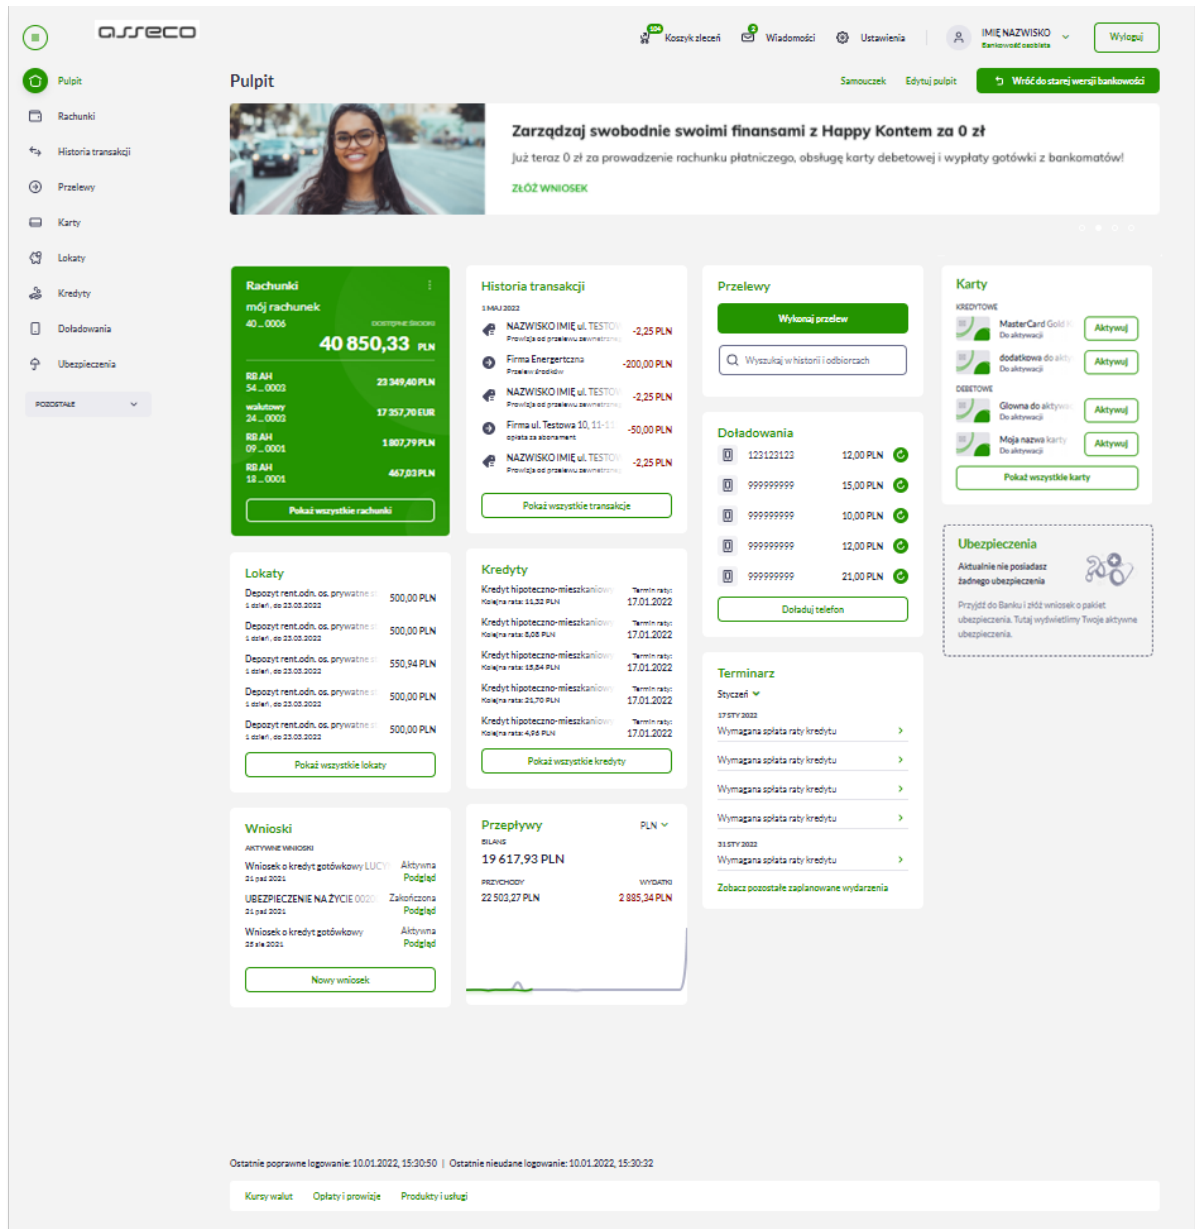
asseco

Koszyk zleceń 100
Wiadomości 3
Ustawienia
IMIĘ NAZWISKO
Bankowość osobista
Wyloguj

Pulpit
Rachunki
Historia transakcji
Przelewy
Karty
Lokaty
Kredyty
Doładowania
Ubezpieczenia
POZOSTAŁE

Pulpit
Samouczek
Edytuj pulpit
Wróć do starej wersji bankowości

Zarządzaj swobodnie swoimi finansami z Happy Kontem za 0 zł
Już teraz 0 zł za prowadzenie rachunku płatniczego, obsługę karty debetowej i wypłaty gotówki z bankomatów!
ZŁÓŻ WNIOSEK

Rachunki
mój rachunek
40 ... 0006
DOSTĘPNE ŚRODKI
40 850,33 PLN
RB AH
54 ... 0003
23 349,40 PLN
walutowy
24 ... 0003
17 357,70 EUR
RB AH
09 ... 0001
1 807,79 PLN
RB AH
18 ... 0001
467,03 PLN
Pokaż wszystkie rachunki

Historia transakcji
1 MAJ 2022
NAZWISKO IMIĘ ul. TESTO
Prowizja od przelewu zewnętrzn
-2,25 PLN
Firma Energertczna
Przelew środków
-200,00 PLN
NAZWISKO IMIĘ ul. TESTO
Prowizja od przelewu zewnętrzn
-2,25 PLN
Firma ul. Testowa 10, 11-1
opłata za abonament
-50,00 PLN
NAZWISKO IMIĘ ul. TESTO
Prowizja od przelewu zewnętrzn
-2,25 PLN
Pokaż wszystkie transakcje

Przelewy
Wykonaj przelew
Wyszukaj w historii i odbiorcach

Doładowania
123123123 12,00 PLN
999999999 15,00 PLN
999999999 10,00 PLN
999999999 12,00 PLN
999999999 21,00 PLN
Doładuj telefon

Karty
KREDYTOWE
MasterCard Gold
Do aktywacji
Aktywuj
dodatkowa do akty
Do aktywacji
Aktywuj
DEBETOWE
Główna do aktyw
Do aktywacji
Aktywuj
Moja nazwa karty
Do aktywacji
Aktywuj
Pokaż wszystkie karty

Ubezpieczenia
Aktualnie nie posiadasz żadnego ubezpieczenia
Przyjdź do Banku i złóż wniosek o pakiet ubezpieczenia. Tutaj wyświetlimy Twoje aktywne ubezpieczenia.

Lokaty
Depozyt rent.odn. os. prywatne
1 dzień, do 23.03.2022
500,00 PLN
Depozyt rent.odn. os. prywatne
1 dzień, do 23.03.2022
500,00 PLN
Depozyt rent.odn. os. prywatne
1 dzień, do 23.03.2022
550,94 PLN
Depozyt rent.odn. os. prywatne
1 dzień, do 23.03.2022
500,00 PLN
Depozyt rent.odn. os. prywatne
1 dzień, do 23.03.2022
500,00 PLN
Pokaż wszystkie lokaty

Kredyty
Kredyt hipoteczno-mieszkaniow
Kolejna rata: 11,32 PLN
Termin raty:
17.01.2022
Kredyt hipoteczno-mieszkaniow
Kolejna rata: 8,08 PLN
Termin raty:
17.01.2022
Kredyt hipoteczno-mieszkaniow
Kolejna rata: 15,84 PLN
Termin raty:
17.01.2022
Kredyt hipoteczno-mieszkaniow
Kolejna rata: 21,70 PLN
Termin raty:
17.01.2022
Kredyt hipoteczno-mieszkaniow
Kolejna rata: 4,96 PLN
Termin raty:
17.01.2022
Pokaż wszystkie kredyty

Terminarz
Styczeń
17 STY 2022
Wymagana spłata raty kredytu
Wymagana spłata raty kredytu
Wymagana spłata raty kredytu
Wymagana spłata raty kredytu
31 STY 2022
Wymagana spłata raty kredytu
Zobacz pozostałe zaplanowane wydarzenia

Wnioski
AKTYWNE WNIOSKI
Wniosek o kredyt gotówkowy LUCY
21 paź 2021
Aktywna
Podgląd
UBEZPIECZENIE NA ŻYCIE 0020
21 paź 2021
Zakończona
Podgląd
Wniosek o kredyt gotówkowy
25 sie 2021
Aktywna
Podgląd
Nowy wniosek

Przepływy
PLN
BILANS
19 617,93 PLN
PRZYCHODY
22 503,27 PLN
WYDATKI
2 885,34 PLN

Ostatnie poprawne logowanie: 10.01.2022, 15:30:50 | Ostatnie nieudane logowanie: 10.01.2022, 15:30:32

Kursy walut
Opłaty i prowizje
Produkty i usługi